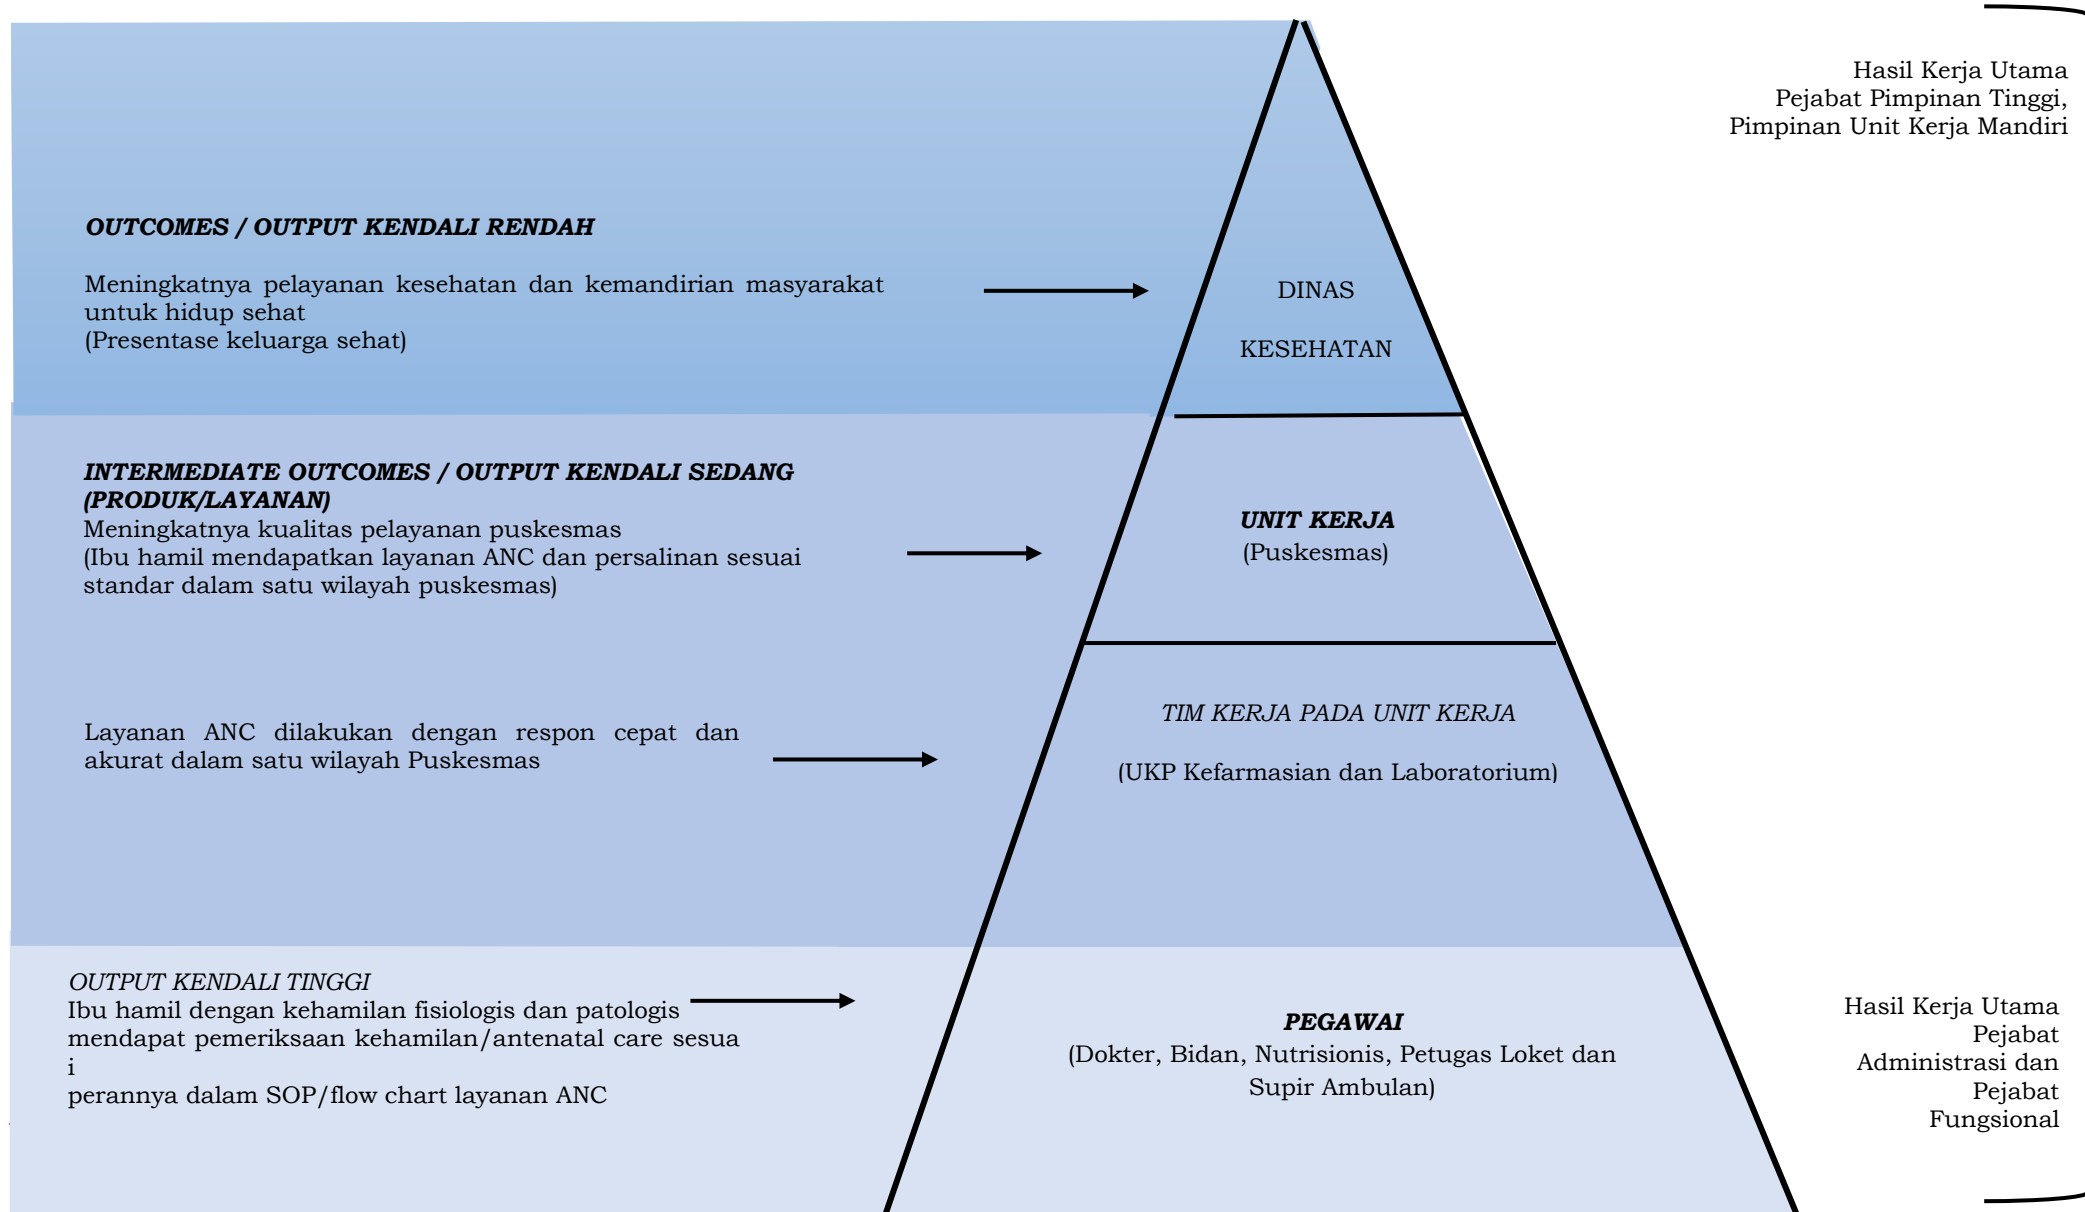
Hasil Kerja Utama Pejabat Pimpinan Tinggi, Pimpinan Unit Kerja Mandiri

***OUTCOMES / OUTPUT KENDALI RENDAH***

Meningkatnya pelayanan kesehatan dan kemandirian masyarakat untuk hidup sehat
(Presentase keluarga sehat)

DINAS

KESEHATAN

***INTERMEDIATE OUTCOMES / OUTPUT KENDALI SEDANG (PRODUK/LAYANAN)***
Meningkatnya kualitas pelayanan puskesmas
(Ibu hamil mendapatkan layanan ANC dan persalinan sesuai standar dalam satu wilayah puskesmas)

***UNIT KERJA***
(Puskesmas)

Layanan ANC dilakukan dengan respon cepat dan akurat dalam satu wilayah Puskesmas

*TIM KERJA PADA UNIT KERJA*

(UKP Kefarmasian dan Laboratorium)

*OUTPUT KENDALI TINGGI*
Ibu hamil dengan kehamilan fisiologis dan patologis mendapat pemeriksaan kehamilan/antenatal care sesua
i
perannya dalam SOP/flow chart layanan ANC

***PEGAWAI***
(Dokter, Bidan, Nutrisionis, Petugas Loket dan Supir Ambulan)

Hasil Kerja Utama Pejabat Administrasi dan Pejabat Fungsional